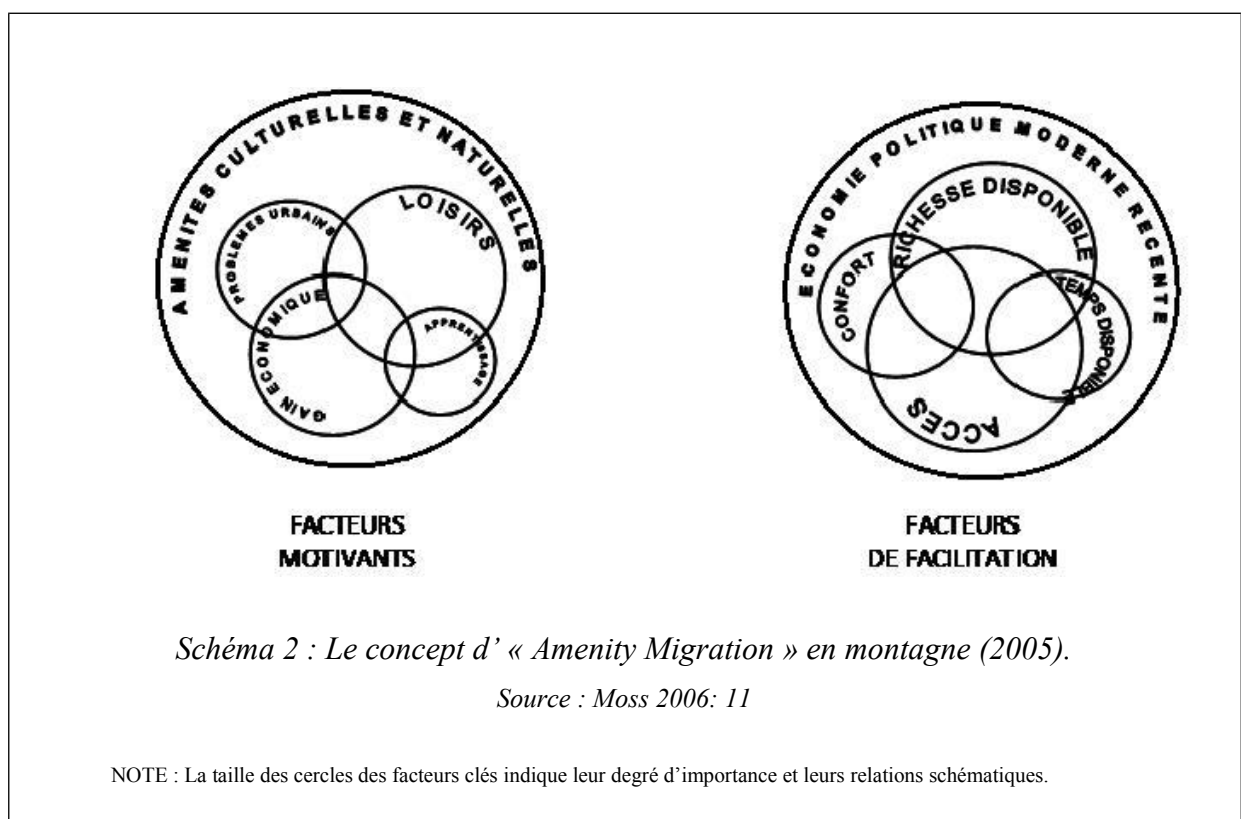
AMENITES CULTURELLES ET NATURELLES

PROBLEMES URBAINS

LOISIRS

GAIN ECONOMIQUE

APPRENTISSAGE

ECONOMIE POLITIQUE MODERNE RECENTE

RICHESSE DISPONIBLE

CONFORT

TEMPS DISPONIBLE

ACCES

FACTEURS MOTIVANTS

FACTEURS DE FACILITATION

*Schéma 2 : Le concept d' « Amenity Migration » en montagne (2005).*

*Source : Moss 2006: 11*

NOTE : La taille des cercles des facteurs clés indique leur degré d'importance et leurs relations schématiques.